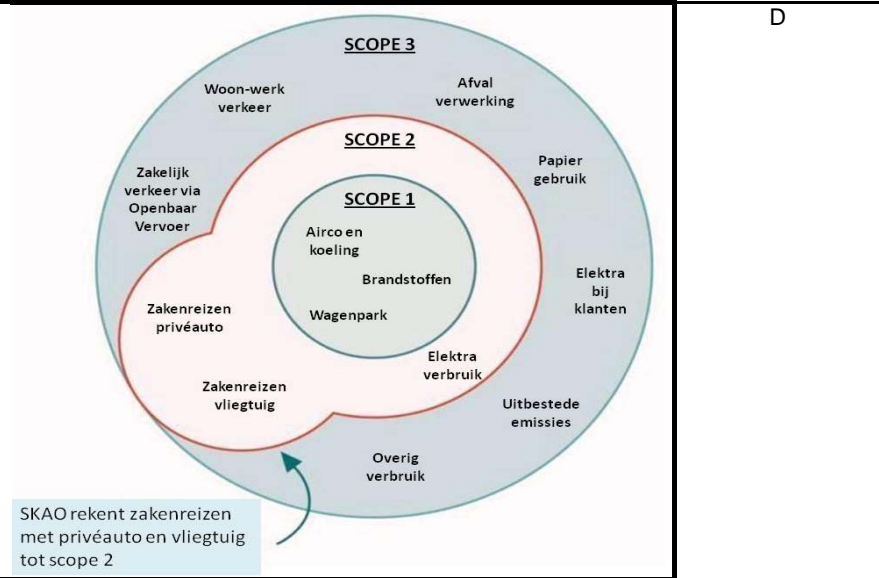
D

SCOPE 3

Woon-werk verkeer

Afval verwerking

SCOPE 2

Papier gebruik

Zakelijk verkeer via Openbaar Vervoer

SCOPE 1

Airco en koeling

Brandstoffen

Elektra bij klanten

Zakenreizen privéauto

Wagenpark

Elektra verbruik

Zakenreizen vliegtuig

Uitbestede emissies

Overig verbruik

SKAO rekent zakenreizen met privéauto en vliegtuig tot scope 2